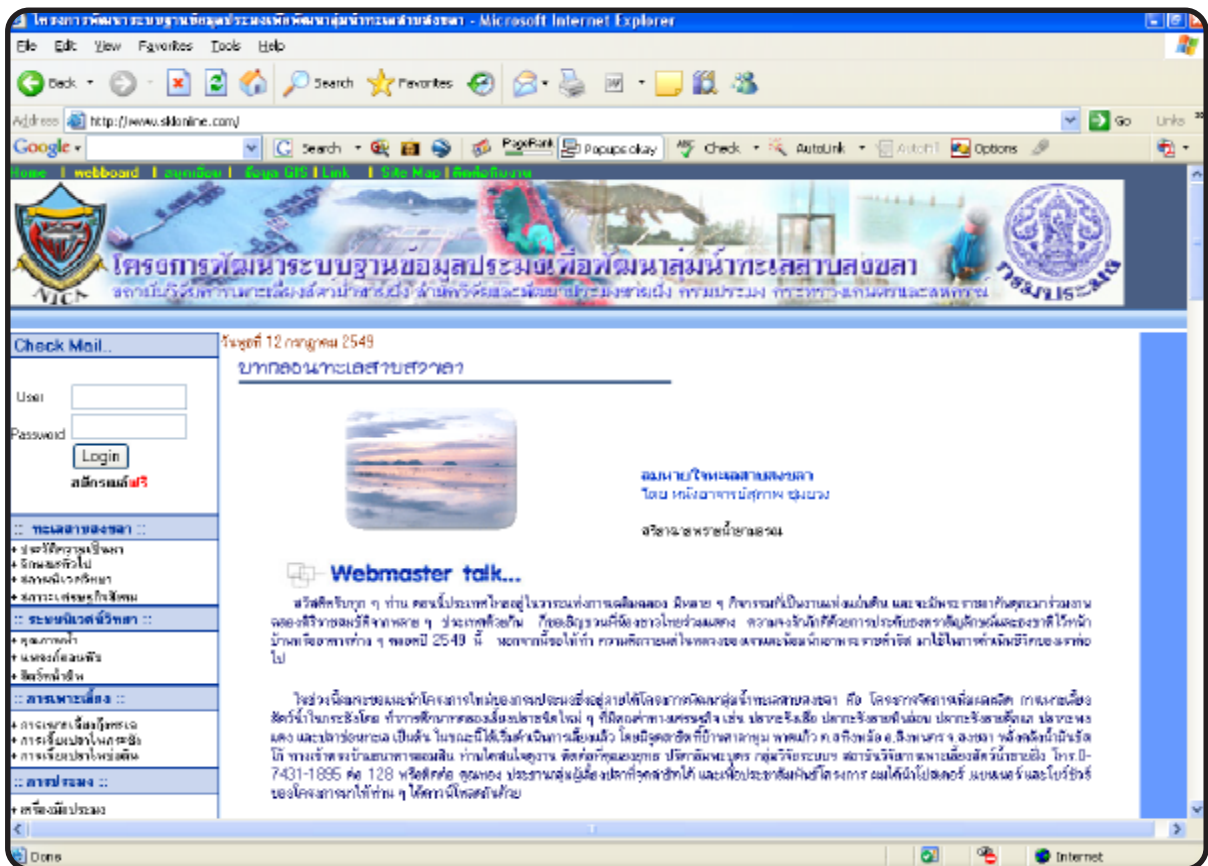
โครงการพัฒนาระบบฐานข้อมูลประมงเพื่อพัฒนาลุ่มน้ำทะเลสาบสงขลา - Microsoft Internet Explorer

File Edit View Favorites Tools Help

Back Search Favorites

Address http://www.sklonline.com/ Go Links

Google Search PageRank Popups okay Check AutoLink AutoFill Options

Home | webboard | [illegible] | ข้อมูล GIS | Link | Site Map | ติดต่อทีมงาน

NICA

โครงการพัฒนาระบบฐานข้อมูลประมงเพื่อพัฒนาลุ่มน้ำทะเลสาบสงขลา

สถาบันวิจัยการเพาะเลี้ยงสัตว์น้ำชายฝั่ง สำนักวิจัยและพัฒนาประมงชายฝั่ง กรมประมง กระทรวงเกษตรและสหกรณ์

กรมประมง

Check Mail..

User

Password

Login

สมัครสมาชิกฟรี

:: ทะเลสาบสงขลา ::

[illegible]

:: ระบบนิเวศวิทยา ::

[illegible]

:: การเพาะเลี้ยง ::

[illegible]

:: การประมง ::

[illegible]

วันพุธที่ 12 กรกฎาคม 2549

บทกลอนทะเลสาบสงขลา

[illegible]

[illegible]

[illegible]

Webmaster talk...

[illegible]

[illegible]

Done Internet